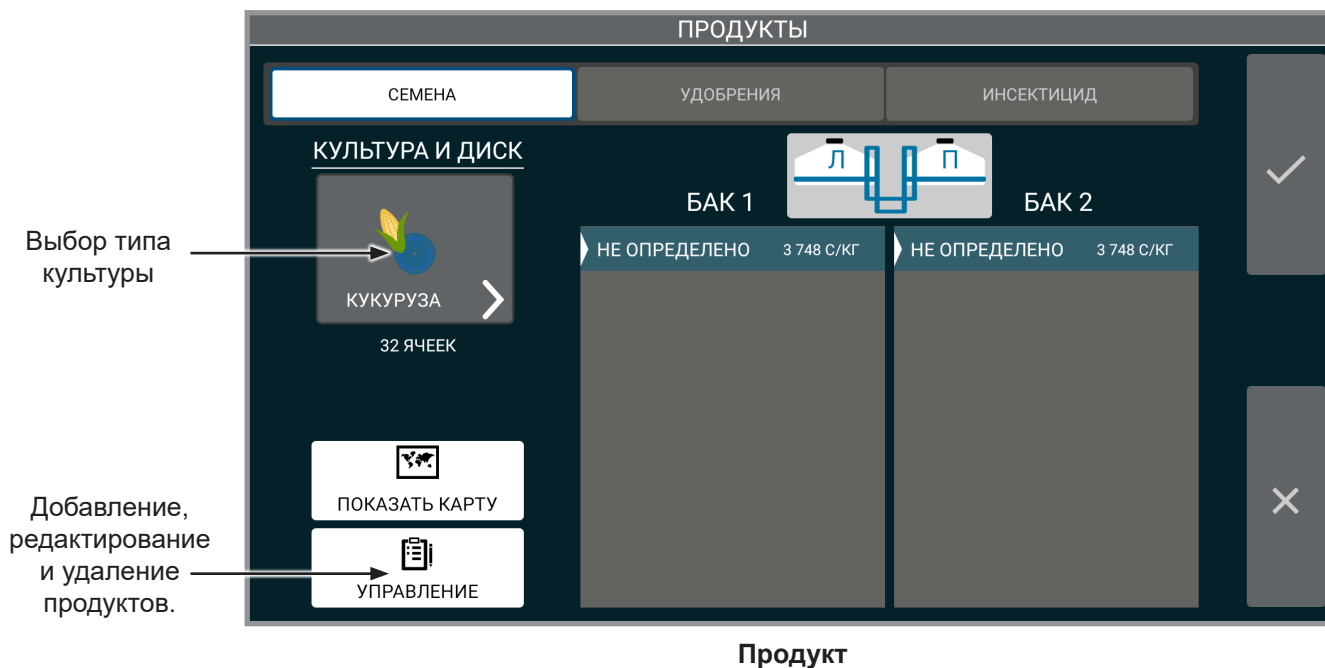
ПРОДУКТЫ

СЕМЕНА
УДОБРЕНИЯ
ИНСЕКТИЦИД

КУЛЬТУРА И ДИСК

Выбор типа культуры

КУКУРУЗА

32 ЯЧЕЕК

Л
П

БАК 1
БАК 2

НЕ ОПРЕДЕЛЕНО 3 748 С/КГ
НЕ ОПРЕДЕЛЕНО 3 748 С/КГ

ПОКАЗАТЬ КАРТУ

Добавление, редактирование и удаление продуктов.

УПРАВЛЕНИЕ

Продукт